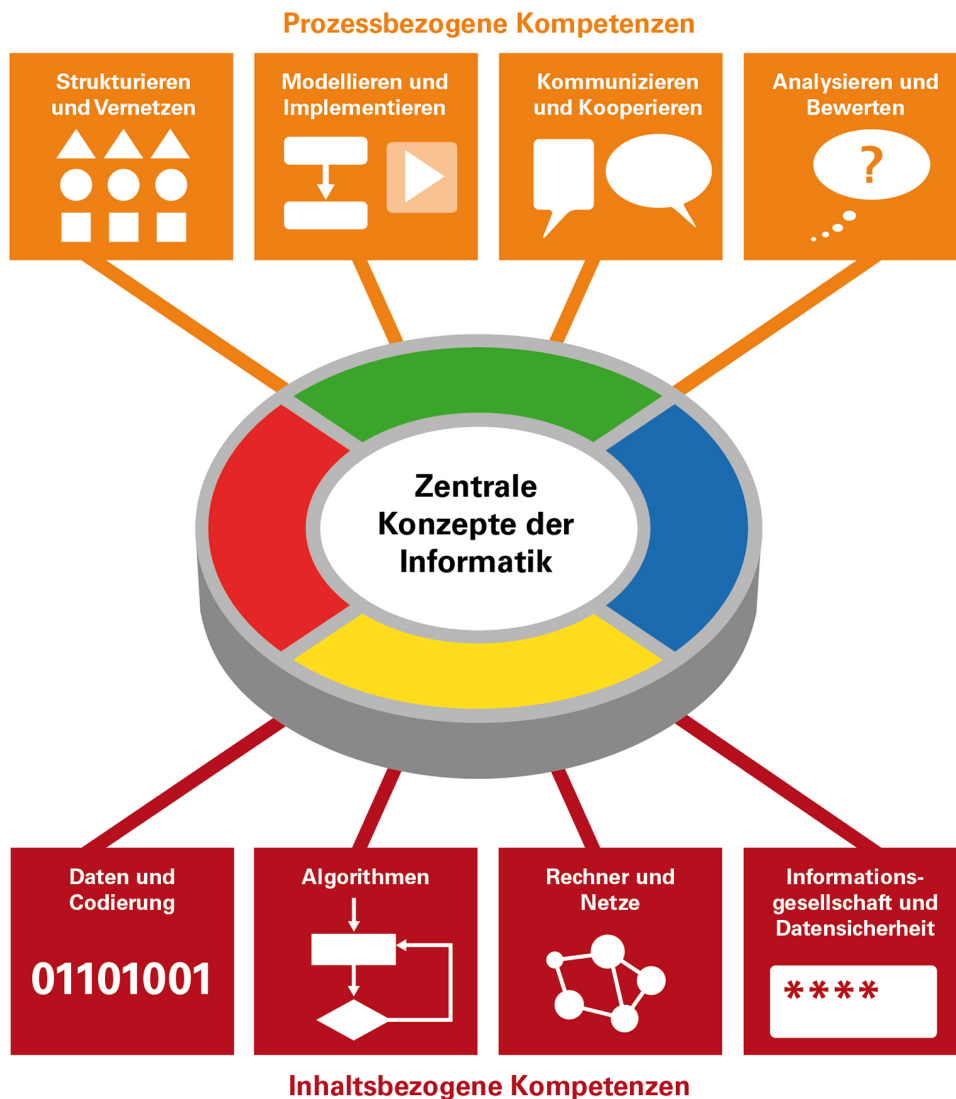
Prozessbezogene Kompetenzen

Strukturieren und Vernetzen

Modellieren und Implementieren

Kommunizieren und Kooperieren

Analysieren und Bewerten

?

Zentrale Konzepte der Informatik

Daten und Codierung

01101001

Algorithmen

Rechner und Netze

Informationsgesellschaft und Datensicherheit

****

Inhaltsbezogene Kompetenzen